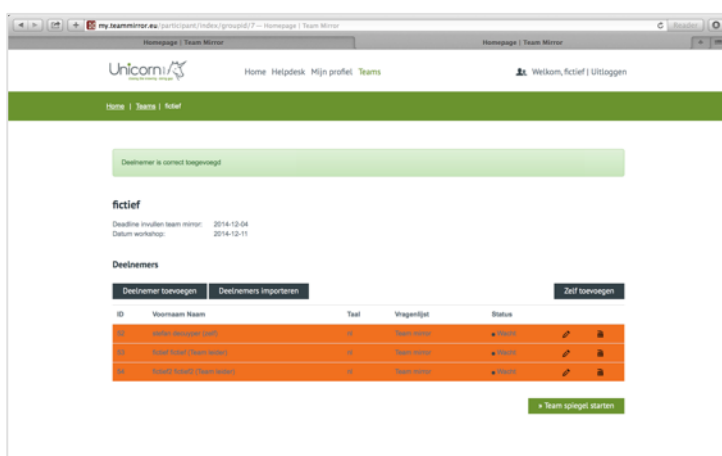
my.teammirror.eu/participant/index/groupid/7 — Homepage | Team Mirror

Reader

Homepage | Team Mirror

Homepage | Team Mirror

Unicorn

Home Helpdesk Mijn profiel Teams

Welkom, fictief | Uitloggen

Home | Teams | fictief

Deelnemer is correct toegevoegd

fictief

Deadline invullen team mirror: 2014-12-04
Datum workshop: 2014-12-11

Deelnemers

Deelnemer toevoegen

Deelnemers importeren

Zelf toevoegen

| ID | Voornaam Naam | Taal | Vragenlijst | Status | | |
|---|---|---|---|---|---|---|
| 50 | stefan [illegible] (zelf) | nl | Team mirror | Wacht | | |
| 51 | fictief fictief (Team leider) | nl | Team mirror | Wacht | | |
| 54 | fictief2 fictief2 (Team leider) | nl | Team mirror | Wacht | | |

» Team spiegel starten